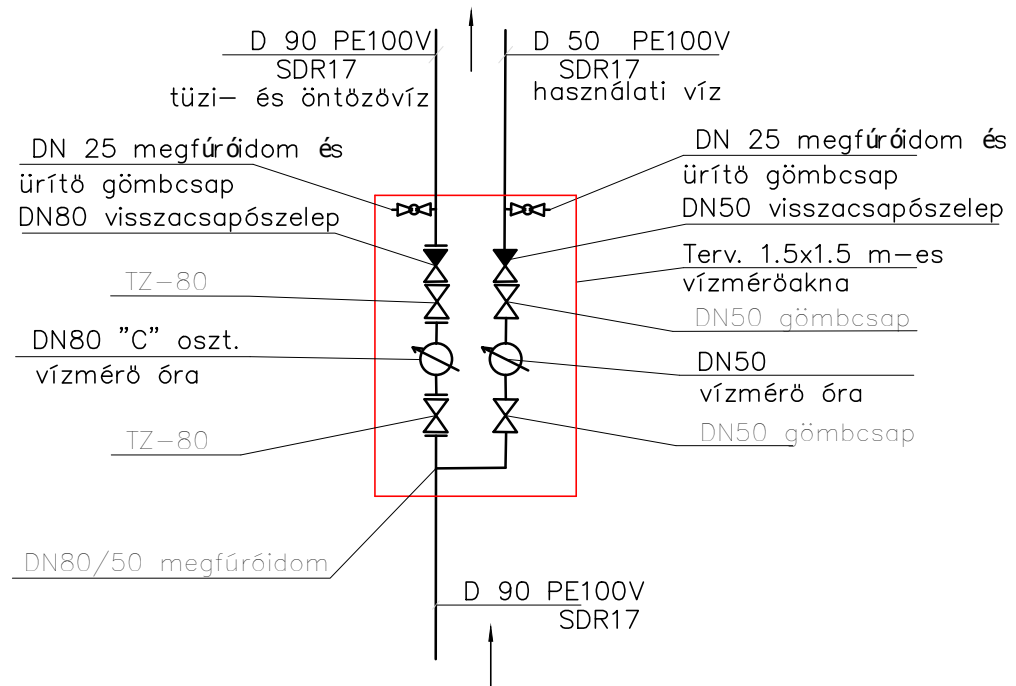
D 90 PE100V
SDR17
tüzi- és öntözövíz

D 50 PE100V
SDR17
használati víz

DN 25 megfúróidom és
ürítö gömbcsap

DN 25 megfúróidom és
ürítö gömbcsap

DN80 visszacsapószelep

DN50 visszacsapószelep

Terv. 1.5x1.5 m-es
vízméröakna

TZ-80

DN50 gömbcsap

DN80 "C" oszt.
vízmérö óra

DN50
vízmérö óra

TZ-80

DN50 gömbcsap

DN80/50 megfúróidom

D 90 PE100V
SDR17